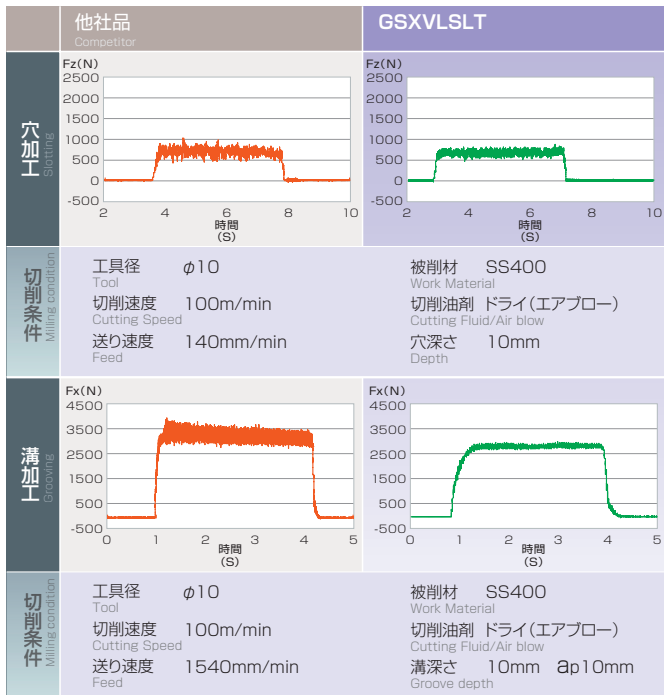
他社品
Competitor

GSXVLSLT

穴加工
Slotting

Fz(N)
2500
2000
1500
1000
500
0
-500
2 4 6 8 10
時間
(S)

Fz(N)
2500
2000
1500
1000
500
0
-500
2 4 6 8 10
時間
(S)

切削条件
Milling condition

工具径 $\phi$10
Tool
切削速度 100m/min
Cutting Speed
送り速度 140mm/min
Feed

被削材 SS400
Work Material
切削油剤 ドライ(エアブロー)
Cutting Fluid/Air blow
穴深さ 10mm
Depth

溝加工
Grooving

Fx(N)
4500
3500
2500
1500
500
-500
0 1 2 3 4 5
時間
(S)

Fx(N)
4500
3500
2500
1500
500
-500
0 1 2 3 4 5
時間
(S)

切削条件
Milling condition

工具径 $\phi$10
Tool
切削速度 100m/min
Cutting Speed
送り速度 1540mm/min
Feed

被削材 SS400
Work Material
切削油剤 ドライ(エアブロー)
Cutting Fluid/Air blow
溝深さ 10mm ap10mm
Groove depth